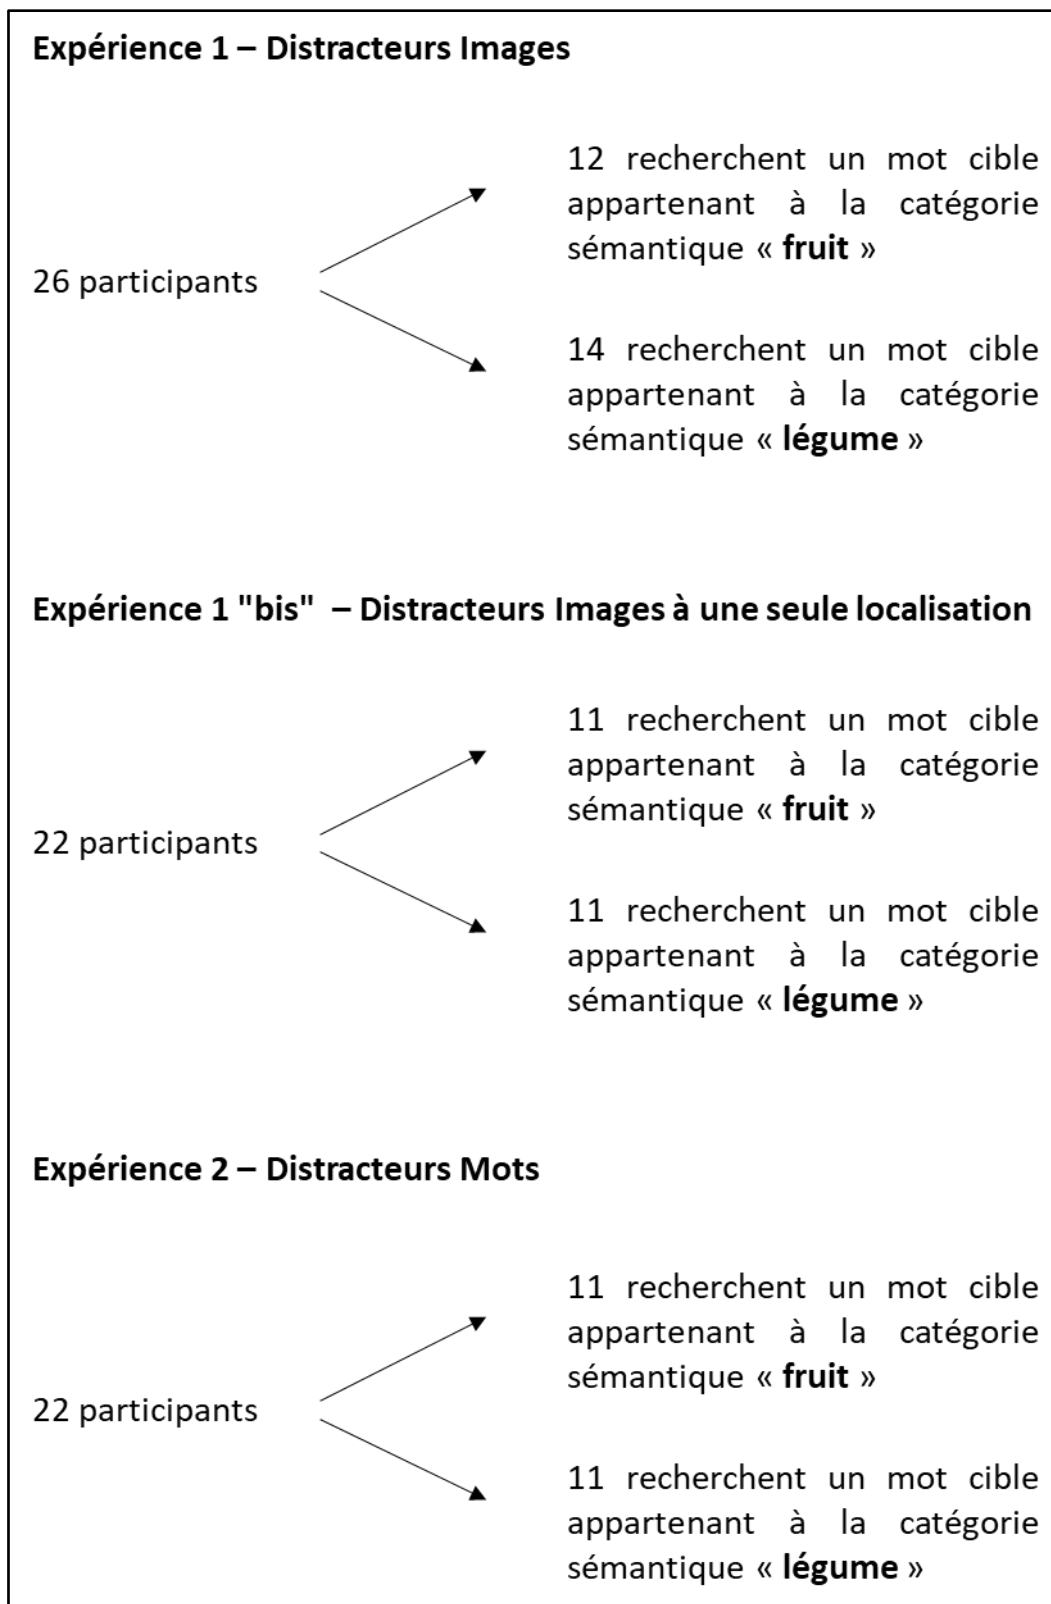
Expérience 1 – Distracteurs Images

26 participants

12 recherchent un mot cible appartenant à la catégorie sémantique « fruit »

14 recherchent un mot cible appartenant à la catégorie sémantique « légume »

Expérience 1 "bis" – Distracteurs Images à une seule localisation

22 participants

11 recherchent un mot cible appartenant à la catégorie sémantique « fruit »

11 recherchent un mot cible appartenant à la catégorie sémantique « légume »

Expérience 2 – Distracteurs Mots

22 participants

11 recherchent un mot cible appartenant à la catégorie sémantique « fruit »

11 recherchent un mot cible appartenant à la catégorie sémantique « légume »